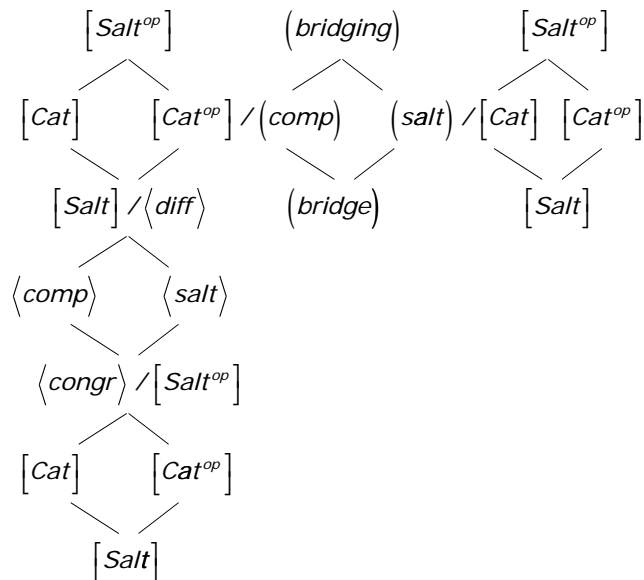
$\left[Salt^{op}\right]$

$\left[Cat\right]$ $\left[Cat^{op}\right]$ / $\left(comp\right)$

$\left[Salt\right]$ / $\left\langle diff\right\rangle$

$\left\langle comp\right\rangle$ $\left\langle salt\right\rangle$

$\left\langle congr\right\rangle$ / $\left[Salt^{op}\right]$

$\left[Cat\right]$ $\left[Cat^{op}\right]$

$\left[Salt\right]$

$\left(bridging\right)$

$\left(salt\right)$ / $\left[Cat\right]$

$\left(bridge\right)$

$\left[Salt^{op}\right]$

$\left[Cat^{op}\right]$

$\left[Salt\right]$